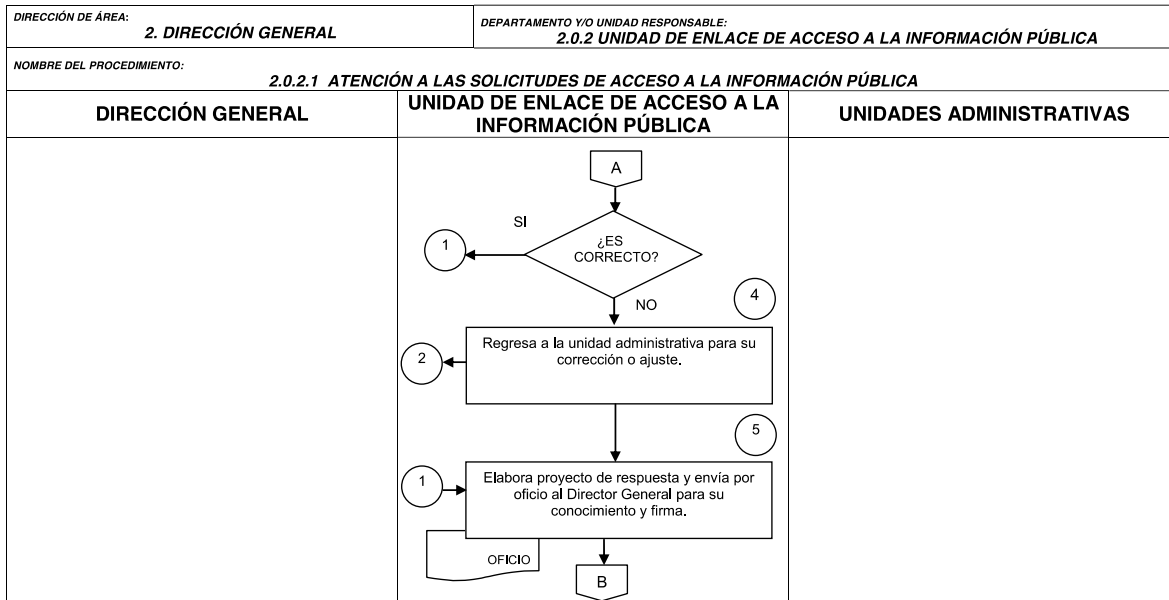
DIRECCIÓN DE ÁREA:
2. DIRECCIÓN GENERAL

DEPARTAMENTO Y/O UNIDAD RESPONSABLE:
2.0.2 UNIDAD DE ENLACE DE ACCESO A LA INFORMACIÓN PÚBLICA

NOMBRE DEL PROCEDIMIENTO:
2.0.2.1 ATENCIÓN A LAS SOLICITUDES DE ACCESO A LA INFORMACIÓN PÚBLICA

| DIRECCIÓN GENERAL | UNIDAD DE ENLACE DE ACCESO A LA INFORMACIÓN PÚBLICA | UNIDADES ADMINISTRATIVAS |
|---|---|---|

A

SI

1

¿ES CORRECTO?

NO

4

Regresa a la unidad administrativa para su corrección o ajuste.

2

5

1

Elabora proyecto de respuesta y envía por oficio al Director General para su conocimiento y firma.

OFICIO

B